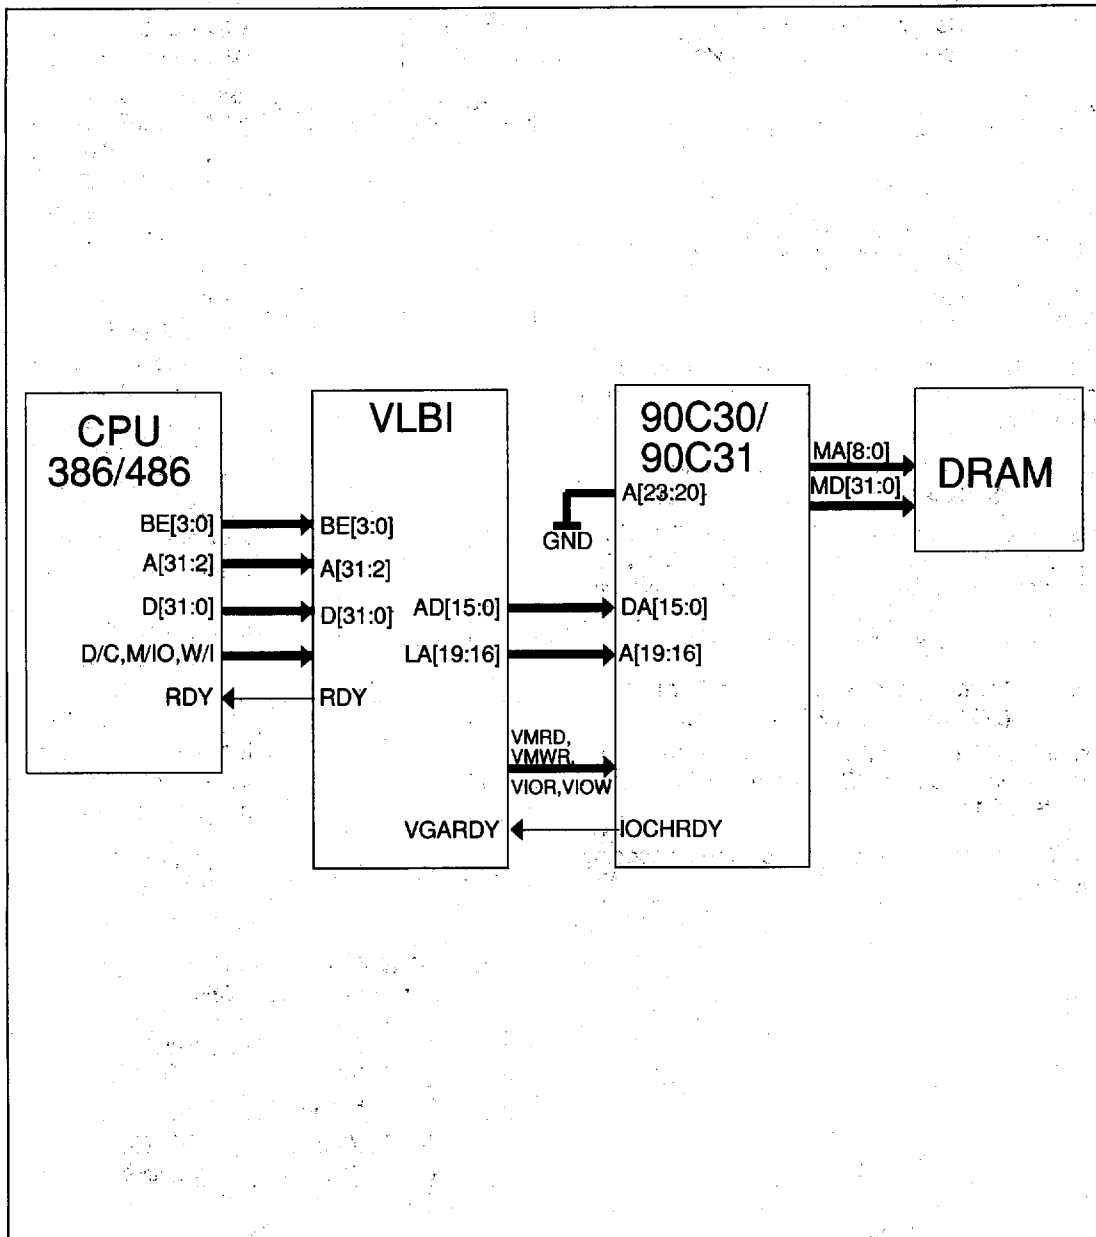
CPU
386/486

BE[3:0]
A[31:2]
D[31:0]
D/C,M/IO,W/I
RDY

VLBI

BE[3:0]
A[31:2]
D[31:0]
RDY
AD[15:0]
LA[19:16]
VMRD,
VMWR,
VIOR,VIOW
VGARDY

90C30/
90C31

A[23:20]
GND
DA[15:0]
A[19:16]
IOCHRDY

MA[8:0]
MD[31:0]

DRAM